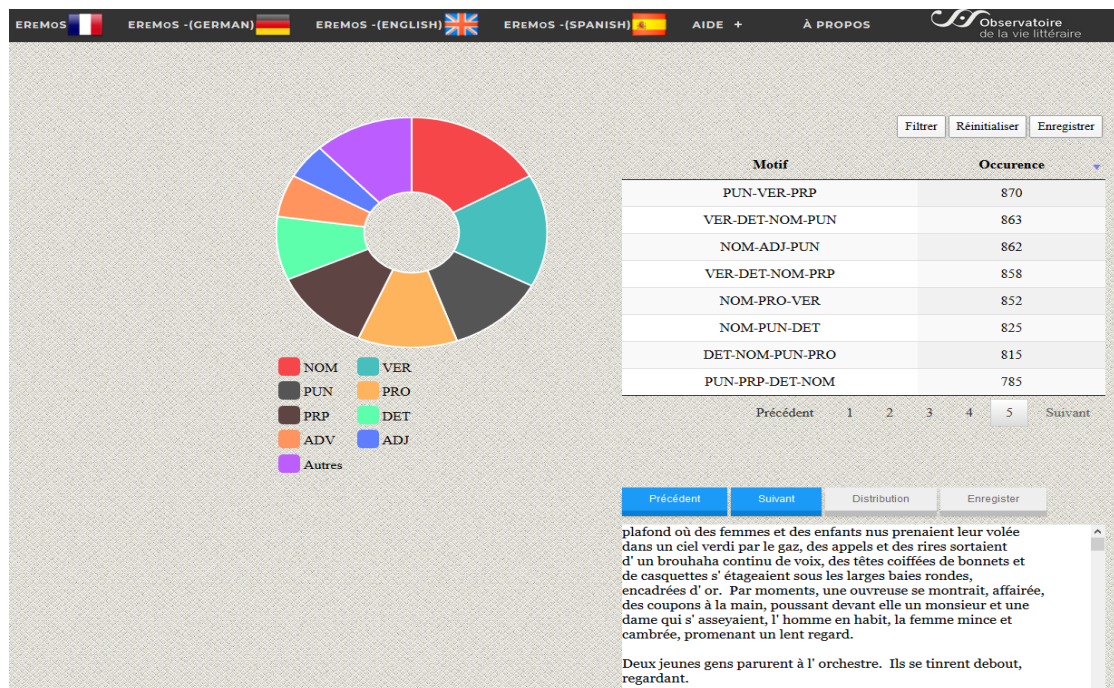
EREMOS EREMOS -(GERMAN) EREMOS -(ENGLISH) EREMOS -(SPANISH) AIDE + À PROPOS Observatoire de la vie littéraire

Filtrer Réinitialiser Enregistrer

| Motif | Occurence |
|---|---|
| PUN-VER-PRP | 870 |
| VER-DET-NOM-PUN | 863 |
| NOM-ADJ-PUN | 862 |
| VER-DET-NOM-PRP | 858 |
| NOM-PRO-VER | 852 |
| NOM-PUN-DET | 825 |
| DET-NOM-PUN-PRO | 815 |
| PUN-PRP-DET-NOM | 785 |

Précédent 1 2 3 4 5 Suivant

NOM VER
PUN PRO
PRP DET
ADV ADJ
Autres

Précédent Suivant Distribution Enregister

plafond où des femmes et des enfants nus prenaient leur volée dans un ciel verdi par le gaz, des appels et des rires sortaient d' un brouhaha continu de voix, des têtes coiffées de bonnets et de casquettes s' étageaient sous les larges baies rondes, encadrées d' or. Par moments, une ouvreuse se montrait, affairée, des coupons à la main, poussant devant elle un monsieur et une dame qui s' asseyaient, l' homme en habit, la femme mince et cambrée, promenant un lent regard.

Deux jeunes gens parurent à l' orchestre. Ils se tinrent debout, regardant.